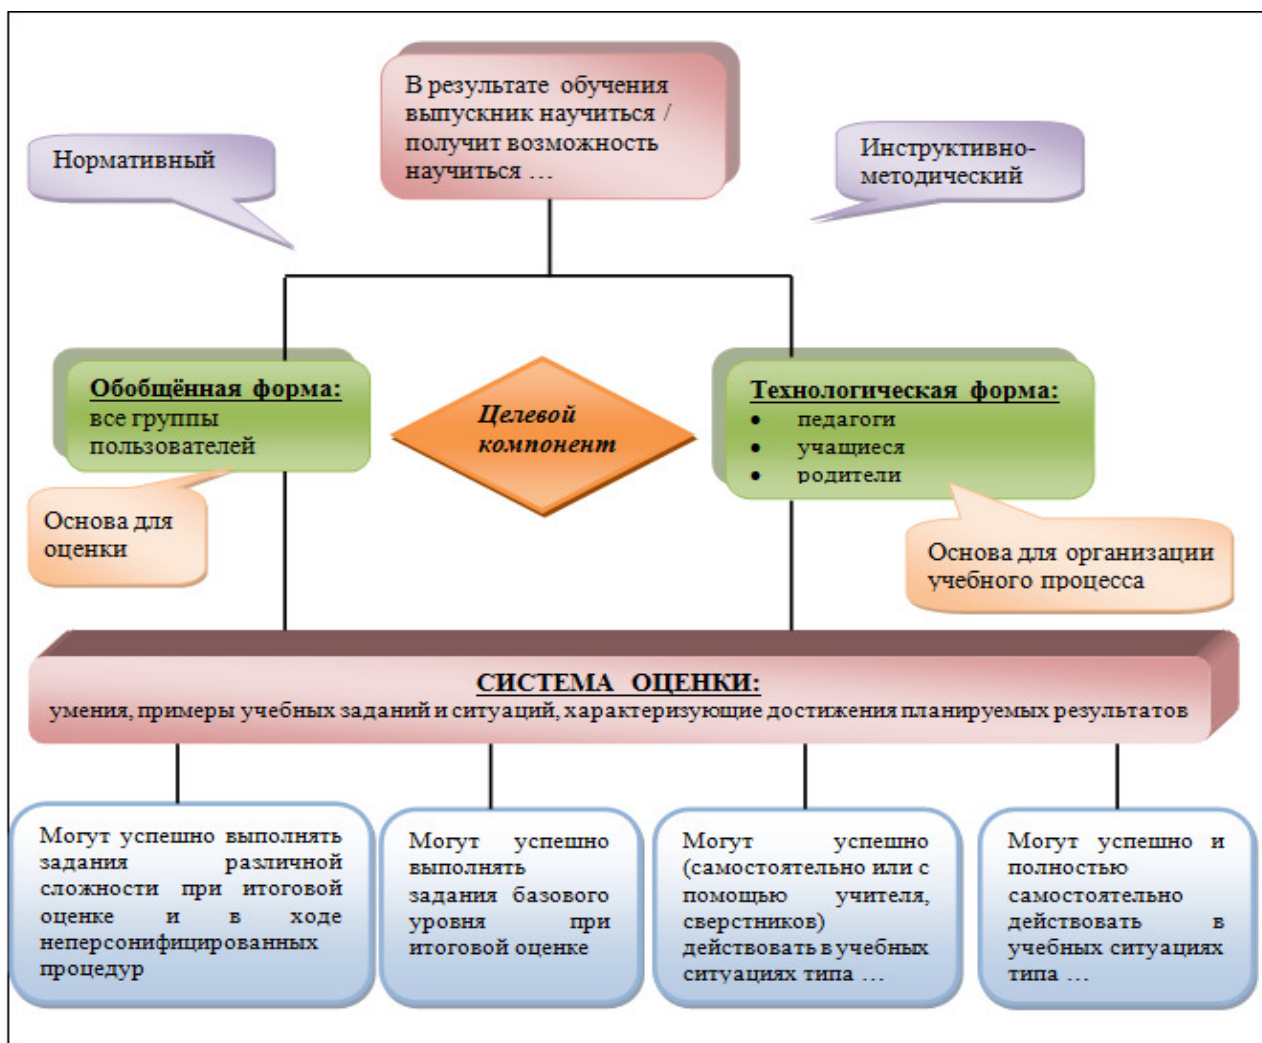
В результате обучения выпускник научиться / получит возможность научиться …

Нормативный

Инструктивно-методический

Обобщённая форма:
все группы пользователей

Целевой компонент

Технологическая форма:
• педагоги
• учащиеся
• родители

Основа для оценки

Основа для организации учебного процесса

СИСТЕМА ОЦЕНКИ:
умения, примеры учебных заданий и ситуаций, характеризующие достижения планируемых результатов

Могут успешно выполнять задания различной сложности при итоговой оценке и в ходе неперсонифицированных процедур

Могут успешно выполнять задания базового уровня при итоговой оценке

Могут успешно (самостоятельно или с помощью учителя, сверстников) действовать в учебных ситуациях типа …

Могут успешно и полностью самостоятельно действовать в учебных ситуациях типа …